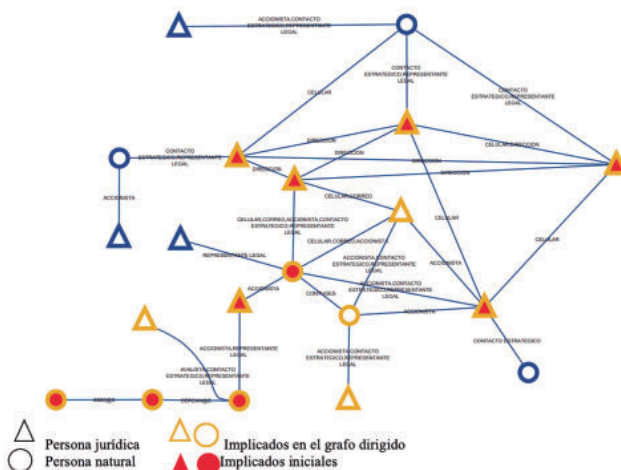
ACCIONISTA,CONTACTO ESTRATEGICO,REPRESENTANTE LEGAL

CONTACTO ESTRATEGICO,REPRESENTANTE LEGAL

CELULAR

CONTACTO ESTRATEGICO,REPRESENTANTE LEGAL

CONTACTO ESTRATEGICO,REPRESENTANTE LEGAL

DIRECCION

CELULAR,DIRECCION

DIRECCION

DIRECCION

DIRECCION

DIRECCION

ACCIONISTA

CELULAR,CORREO

CELULAR,CORREO,ACCIONISTA,CONTACTO ESTRATEGICO,REPRESENTANTE LEGAL

CELULAR

CELULAR,CORREO,ACCIONISTA

CELULAR

REPRESENTANTE LEGAL

ACCIONISTA,CONTACTO ESTRATEGICO,REPRESENTANTE LEGAL

ACCIONISTA

ACCIONISTA

ACCIONISTA,CONTACTO ESTRATEGICO,REPRESENTANTE LEGAL

CONYUGES

ACCIONISTA

CONTACTO ESTRATEGICO

ACCIONISTA,REPRESENTANTE LEGAL

ACCIONISTA,CONTACTO ESTRATEGICO,REPRESENTANTE LEGAL

AVALISTA,CONTACTO ESTRATEGICO,REPRESENTANTE LEGAL

AMIGO

CONYUGES

Persona jurídica

Persona natural

Implicados en el grafo dirigido

Implicados iniciales